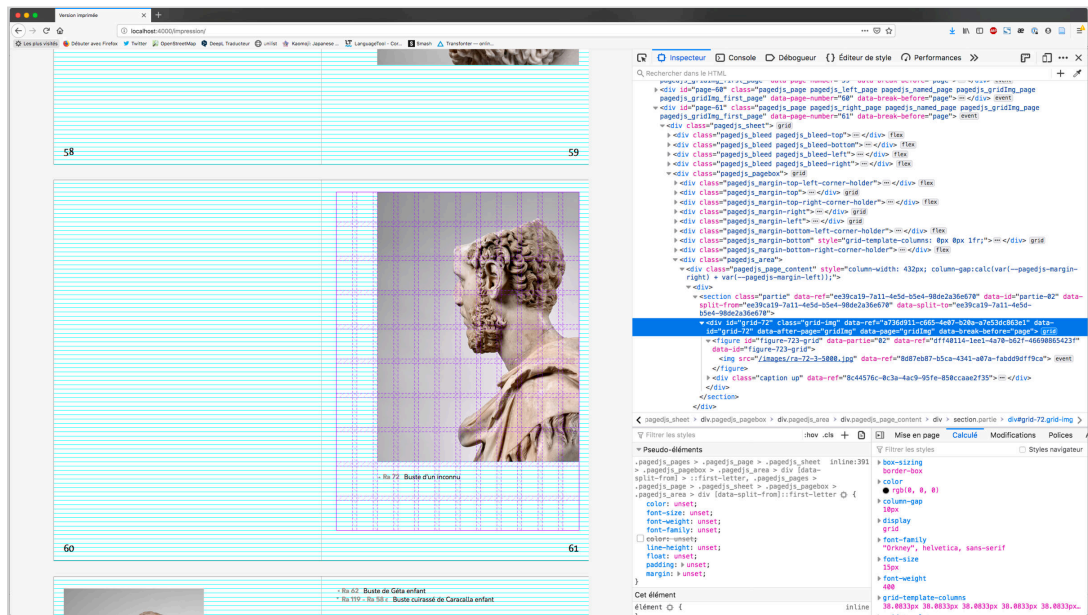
Version imprimée

localhost:4000/impression/

Les plus visités · Débuter avec Firefox · Twitter · OpenStreetMap · DeepL Traducteur · unlist · Kanmaji Japanese... · LanguageTool - Cor... · Smash · Transfonter — onlin...

58

59

60

61

· Ra 72 Buste d'un inconnu

· Ra 62 Buste de Géta enfant
· Ra 119 · Ra 58 c Buste cuirassé de Caracalla enfant

Inspecteur · Console · Débogueur · Éditeur de style · Performances

Rechercher dans le HTML

<div id="page-60" class="pagedjs_page pagedjs_left_page pagedjs_named_page pagedjs_gridImg_page pagedjs_gridImg_first_page" data-page-number="60" data-break-before="page"> ··· </div> event
<div id="page-61" class="pagedjs_page pagedjs_right_page pagedjs_named_page pagedjs_gridImg_page pagedjs_gridImg_first_page" data-page-number="61" data-break-before="page"> event
<div class="pagedjs_sheet"> grid
<div class="pagedjs_bleed pagedjs_bleed-top"> ··· </div> flex
<div class="pagedjs_bleed pagedjs_bleed-bottom"> ··· </div> flex
<div class="pagedjs_bleed pagedjs_bleed-left"> ··· </div> flex
<div class="pagedjs_bleed pagedjs_bleed-right"> ··· </div> flex
<div class="pagedjs_pagebox"> grid
<div class="pagedjs_margin-top-left-corner-holder"> ··· </div> flex
<div class="pagedjs_margin-top"> ··· </div> grid
<div class="pagedjs_margin-top-right-corner-holder"> ··· </div> flex
<div class="pagedjs_margin-right"> ··· </div> grid
<div class="pagedjs_margin-left"> ··· </div> grid
<div class="pagedjs_margin-bottom-left-corner-holder"> ··· </div> flex
<div class="pagedjs_margin-bottom" style="grid-template-columns: 0px 0px 1fr;"> ··· </div> grid
<div class="pagedjs_margin-bottom-right-corner-holder"> ··· </div> flex
<div class="pagedjs_area">
<div class="pagedjs_page_content" style="column-width: 432px; column-gap:calc(var(--pagedjs-margin-right) + var(--pagedjs-margin-left));">
<div>
<section class="partie" data-ref="ee39ca19-7a11-4e5d-b5e4-98de2a36e670" data-id="partie-02" data-split-from="ee39ca19-7a11-4e5d-b5e4-98de2a36e670" data-split-to="ee39ca19-7a11-4e5d-b5e4-98de2a36e670">
<div id="grid-72" class="grid-img" data-ref="a736d911-c665-4e07-b20a-a7e53dc863e1" data-id="grid-72" data-after-page="gridImg" data-break-before="page"> grid
<figure id="figure-723-grid" data-partie="02" data-ref="dff40114-1ee1-4a70-b62f-46698865423f" data-id="figure-723-grid">
<img src="/images/ra-72-3-5000.jpg" data-ref="8d87eb87-b5ca-4341-a07a-fabdd9dff9ca"> event
</figure>
<div class="caption up" data-ref="8c44576c-0c3a-4ac9-95fe-850ccaae2f35"> ··· </div>
</div>
</section>
</div>

pagedjs_sheet > div.pagedjs_pagebox > div.pagedjs_area > div.pagedjs_page_content > div > section.partie > div#grid-72.grid-img

Filtrer les styles :hov .cls
Pseudo-éléments
.pagedjs_pages > .pagedjs_page > .pagedjs_sheet > .pagedjs_pagebox > .pagedjs_area > div [data-split-from] > ::first-letter, .pagedjs_pages > .pagedjs_page > .pagedjs_sheet > .pagedjs_pagebox > .pagedjs_area > div [data-split-from]::first-letter { inline:391
color: unset;
font-size: unset;
font-weight: unset;
font-family: unset;
color: unset;
line-height: unset;
float: unset;
padding: unset;
margin: unset;
}
Cet élément
élément { inline

Mise en page · Calculé · Modifications · Polices
Filtrer les styles · Styles navigateur
box-sizing
border-box
color
rgb(0, 0, 0)
column-gap
10px
display
grid
font-family
"Orkney", helvetica, sans-serif
font-size
15px
font-weight
400
grid-template-columns
30.0833px 30.0833px 30.0833px 30.0833px 30.0833px